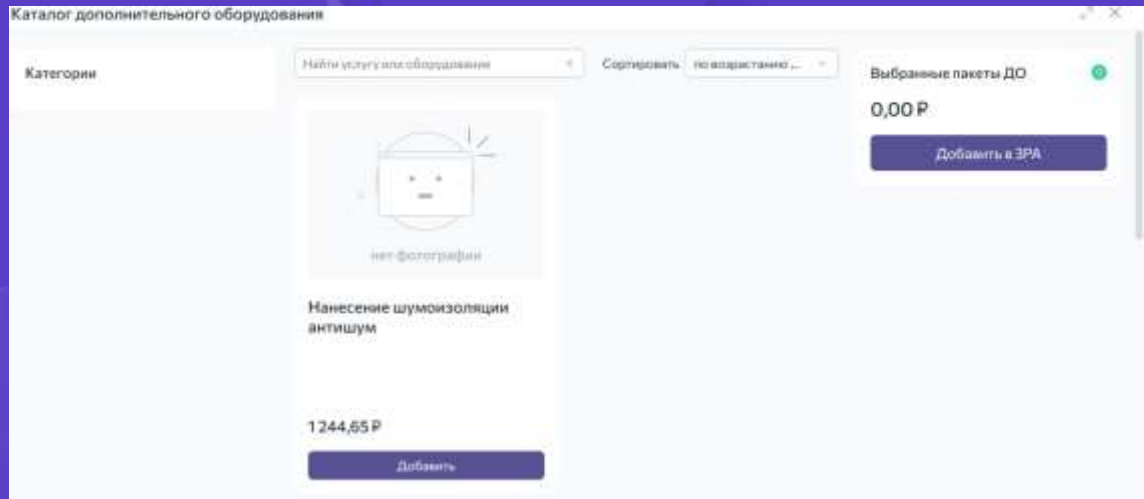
Каталог дополнительного оборудования

Категории

Найти услугу или оборудование

Сортировать по возрастанию ...

Выбранные пакеты ДО

0,00 ₽

Добавить в ЗРА

нет фотографии

Нанесение шумоизоляции антишум

1 244,65 ₽

Добавить